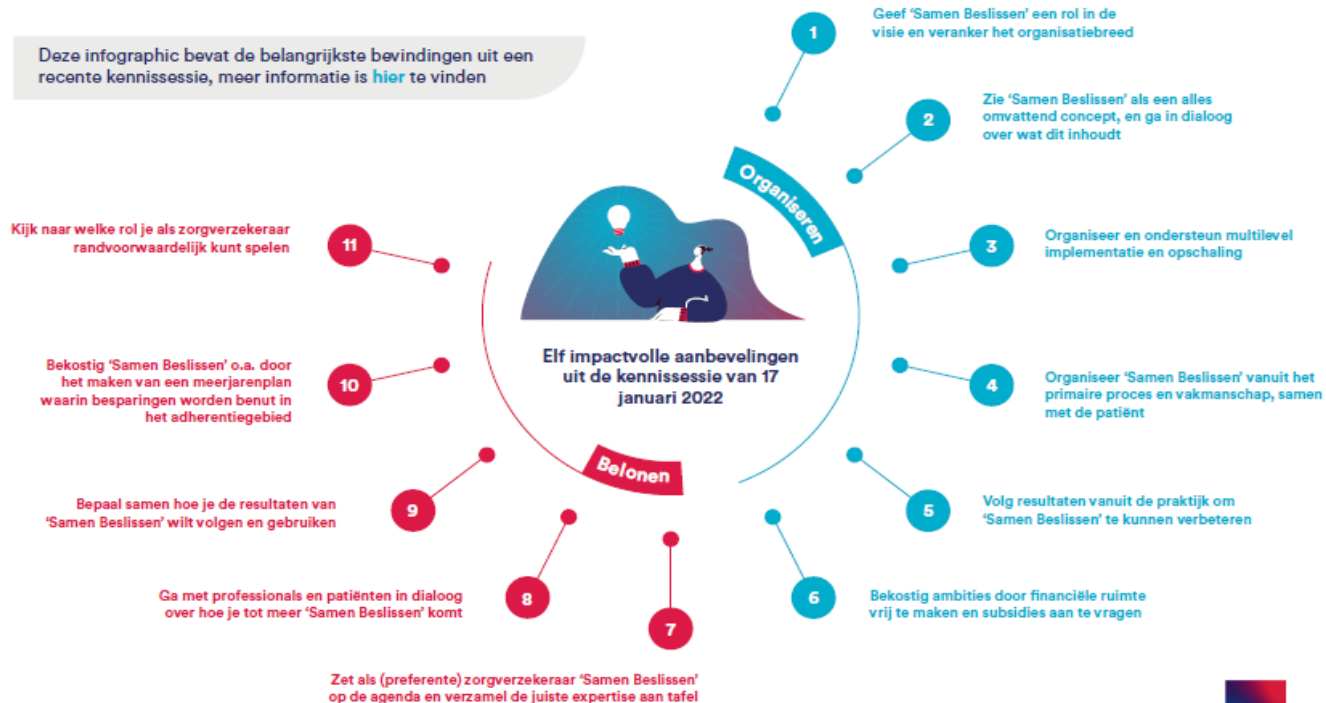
Deze infographic bevat de belangrijkste bevindingen uit een recente kennissessie, meer informatie is hier te vinden

1
Geef 'Samen Beslissen' een rol in de visie en veranker het organisatiebreed

2
Zie 'Samen Beslissen' als een alles omvattend concept, en ga in dialoog over wat dit inhoudt

Organiseren

3
Organiseer en ondersteun multilevel implementatie en opschaling

11
Kijk naar welke rol je als zorgverzekeraar randvoorwaardelijk kunt spelen

Elf impactvolle aanbevelingen uit de kennissessie van 17 januari 2022

10
Bekostig 'Samen Beslissen' o.a. door het maken van een meerjarenplan waarin besparingen worden benut in het adherentiegebied

4
Organiseer 'Samen Beslissen' vanuit het primaire proces en vakmanschap, samen met de patiënt

Belonen

5
Volg resultaten vanuit de praktijk om 'Samen Beslissen' te kunnen verbeteren

9
Bepaal samen hoe je de resultaten van 'Samen Beslissen' wilt volgen en gebruiken

8
Ga met professionals en patiënten in dialoog over hoe je tot meer 'Samen Beslissen' komt

6
Bekostig ambities door financiële ruimte vrij te maken en subsidies aan te vragen

7
Zet als (preferente) zorgverzekeraar 'Samen Beslissen' op de agenda en verzamel de juiste expertise aan tafel